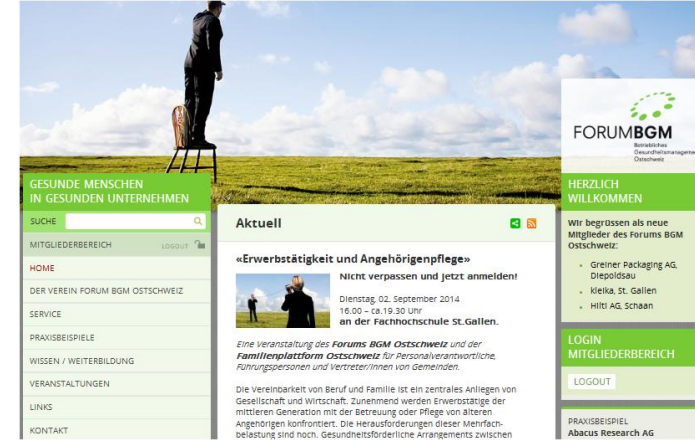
FORUMBGM
Betriebliches Gesundheitsmanagement Ostschweiz

GESUNDE MENSCHEN
IN GESUNDEN UNTERNEHMEN

SUCHE

MITGLIEDERBEREICH LOGOUT

HOME

DER VEREIN FORUM BGM OSTSCHWEIZ

SERVICE

PRAXISBEISPIELE

WISSEN / WEITERBILDUNG

VERANSTALTUNGEN

LINKS

KONTAKT

Aktuell

«Erwerbstätigkeit und Angehörigenpflege»

Nicht verpassen und jetzt anmelden!

Dienstag, 02. September 2014
16.00 – ca.19.30 Uhr
an der Fachhochschule St.Gallen.

Eine Veranstaltung des Forums BGM Ostschweiz und der Familienplattform Ostschweiz für Personalverantwortliche, Führungspersonen und Vertreter/innen von Gemeinden.

Die Vereinbarkeit von Beruf und Familie ist ein zentrales Anliegen von Gesellschaft und Wirtschaft. Zunehmend werden Erwerbstätige der mittleren Generation mit der Betreuung oder Pflege von älteren Angehörigen konfrontiert. Die Herausforderungen dieser Mehrfachbelastung sind hoch. Gesundheitsförderliche Arrangements zwischen

HERZLICH
WILLKOMMEN

Wir begrüssen als neue Mitglieder des Forums BGM Ostschweiz:

- Greiner Packaging AG, Diepoldsau
- Kleika, St. Gallen
- Hilti AG, Schaan

LOGIN
MITGLIEDERBEREICH

LOGOUT

PRAXISBEISPIEL
Abacus Research AG